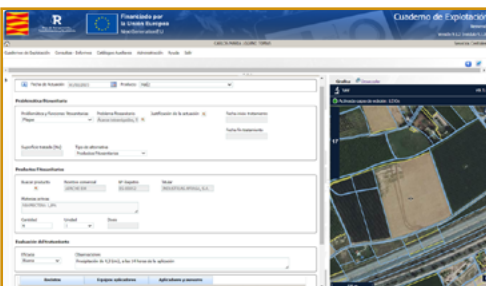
Financiado por la Unión Europea
NextGenerationEU
Cuaderno de Explotación

Cuaderno de Explotación   Consultas   Informes   Catálogos Auxiliares   Administración   Ayuda   Salir

Fecha de Actuación   Producto

Problemática/Tratamiento

Problemática y Funciones Tratamiento   Problema Fitosanitario   Justificación de la actuación   Fecha Inicio Tratamiento
Plagas

Fecha Fin Tratamiento

Superficie tratada (ha)   Tipo de aplicación
Productos Fitosanitarios

Productos Fitosanitarios

Buscar producto   Nombre comercial   Nº registro   Titular

Materia activa

Cantidad   Unidad   Dosis

Evaluación del tratamiento

Eficacia   Observaciones
Buena

Gráfica   Descripción
SIGPAC